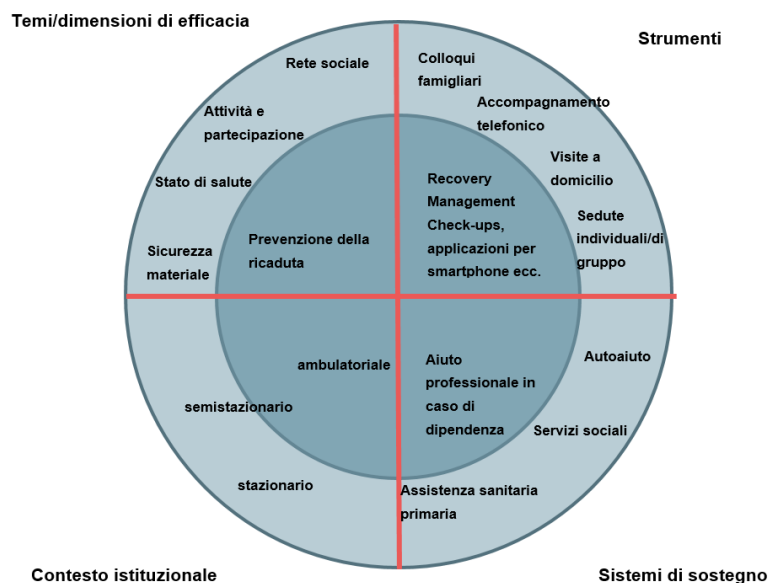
Temi/dimensioni di efficacia

Strumenti

Rete sociale

Attività e partecipazione

Stato di salute

Sicurezza materiale

Prevenzione della ricaduta

Colloqui famigliari

Accompagnamento telefonico

Visite a domicilio

Sedute individuali/di gruppo

Recovery Management Check-ups, applicazioni per smartphone ecc.

ambulatoriale

semistazionario

stazionario

Aiuto professionale in caso di dipendenza

Autoaiuto

Servizi sociali

Assistenza sanitaria primaria

Contesto istituzionale

Sistemi di sostegno